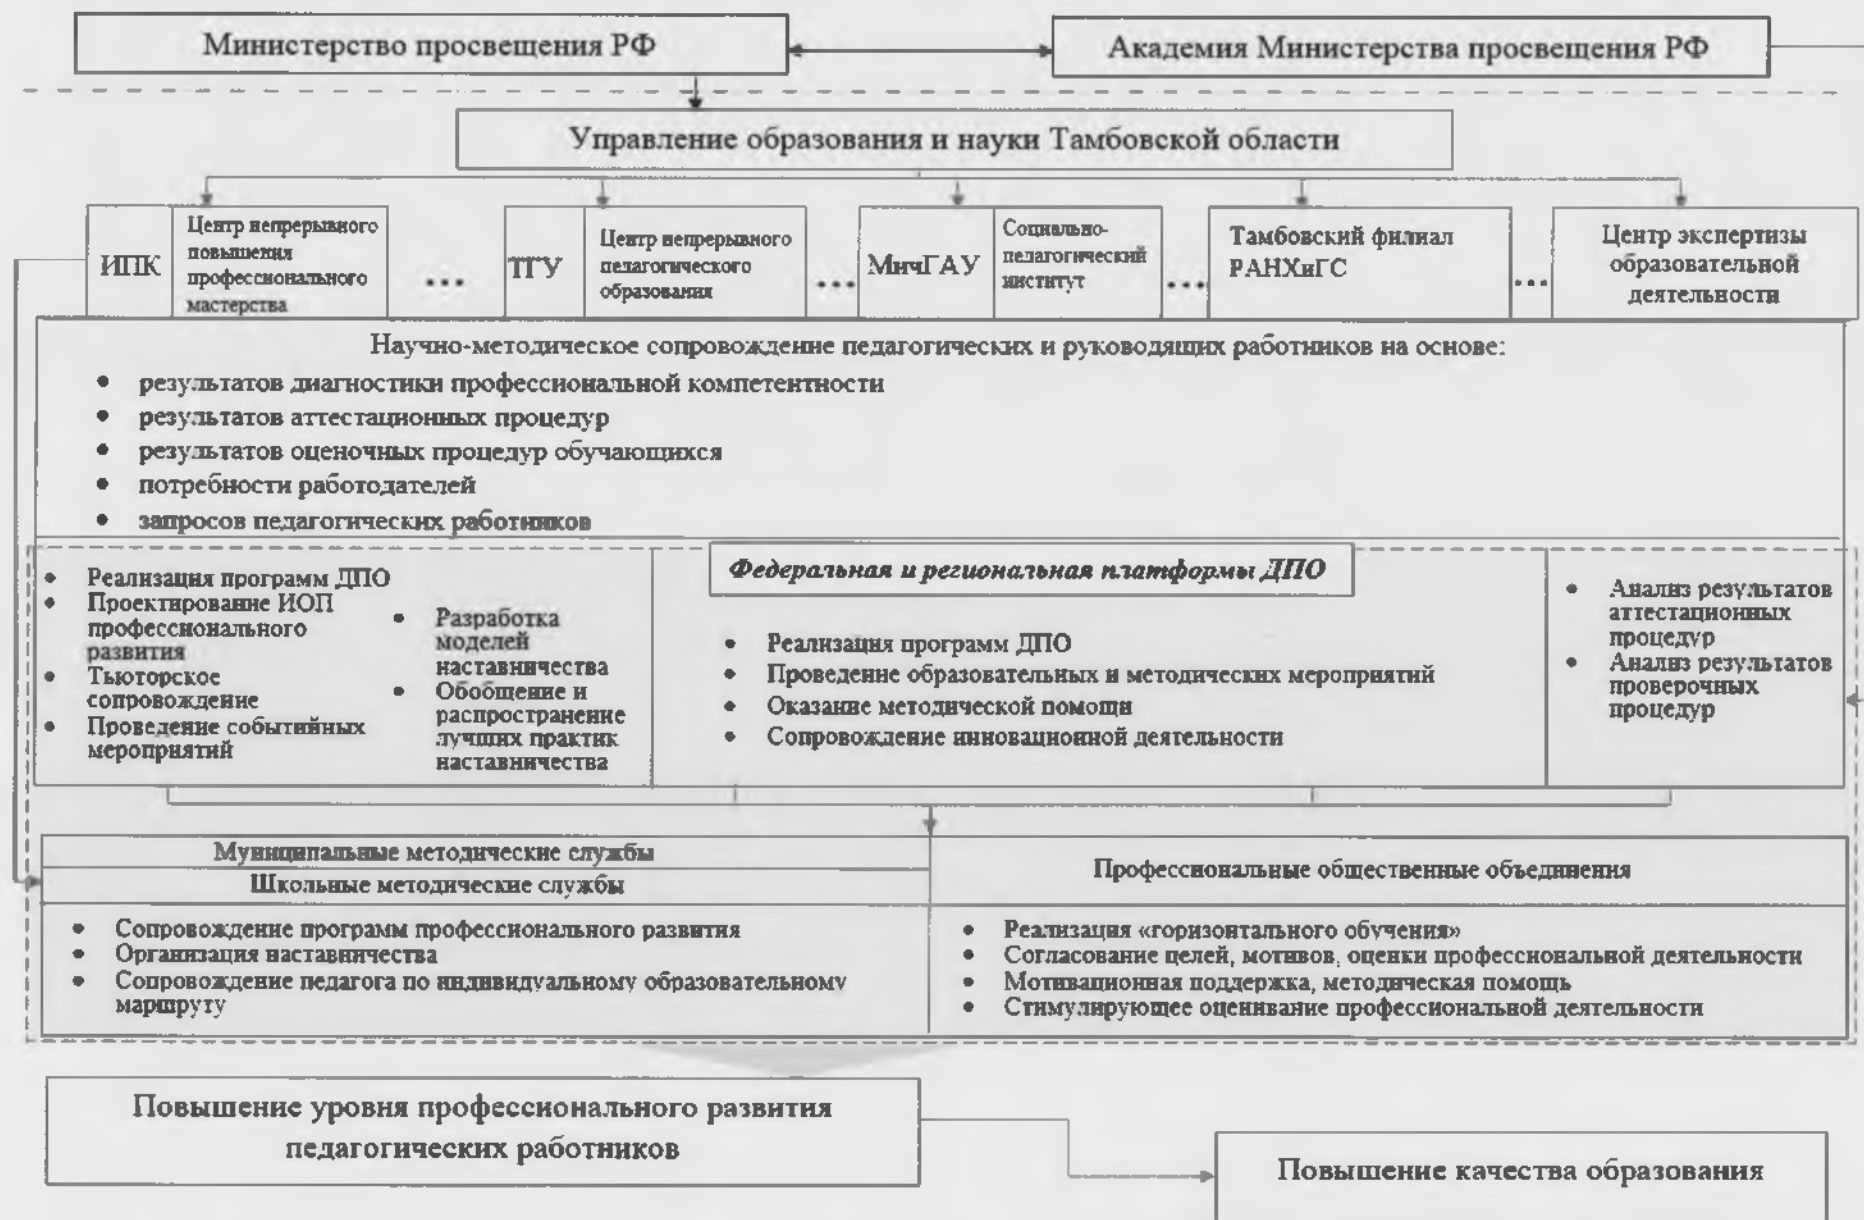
Министерство просвещения РФ

Академия Министерства просвещения РФ

Управление образования и науки Тамбовской области

ИПК

Центр непрерывного повышения профессионального мастерства

...

ТГУ

Центр непрерывного педагогического образования

...

МичГАУ

Социально-педагогический институт

...

Тамбовский филиал РАНХиГС

...

Центр экспертизы образовательной деятельности

Научно-методическое сопровождение педагогических и руководящих работников на основе:

• результатов диагностики профессиональной компетентности
• результатов аттестационных процедур
• результатов оценочных процедур обучающихся
• потребности работодателей
• запросов педагогических работников

• Реализация программ ДПО
• Проектирование ИОП профессионального развития
• Тьюторское сопровождение
• Проведение событийных мероприятий

• Разработка моделей наставничества
• Обобщение и распространение лучших практик наставничества

Федеральная и региональная платформы ДПО

• Реализация программ ДПО
• Проведение образовательных и методических мероприятий
• Оказание методической помощи
• Сопровождение инновационной деятельности

• Анализ результатов аттестационных процедур
• Анализ результатов проверочных процедур

Муниципальные методические службы

Школьные методические службы

• Сопровождение программ профессионального развития
• Организация наставничества
• Сопровождение педагога по индивидуальному образовательному маршруту

Профессиональные общественные объединения

• Реализация «горизонтального обучения»
• Согласование целей, мотивов, оценки профессиональной деятельности
• Мотивационная поддержка, методическая помощь
• Стимулирующее оценивание профессиональной деятельности

Повышение уровня профессионального развития педагогических работников

Повышение качества образования